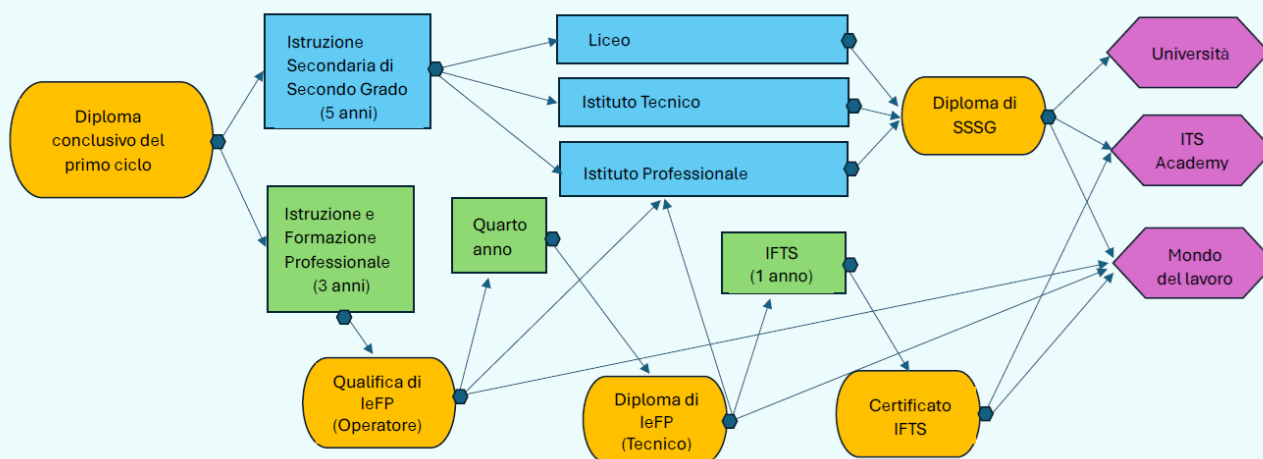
Diploma conclusivo del primo ciclo

Istruzione Secondaria di Secondo Grado (5 anni)

Istruzione e Formazione Professionale (3 anni)

Liceo

Istituto Tecnico

Istituto Professionale

Quarto anno

IFTS (1 anno)

Qualifica di IeFP (Operatore)

Diploma di IeFP (Tecnico)

Certificato IFTS

Diploma di SSSG

Università

ITS Academy

Mondo del lavoro